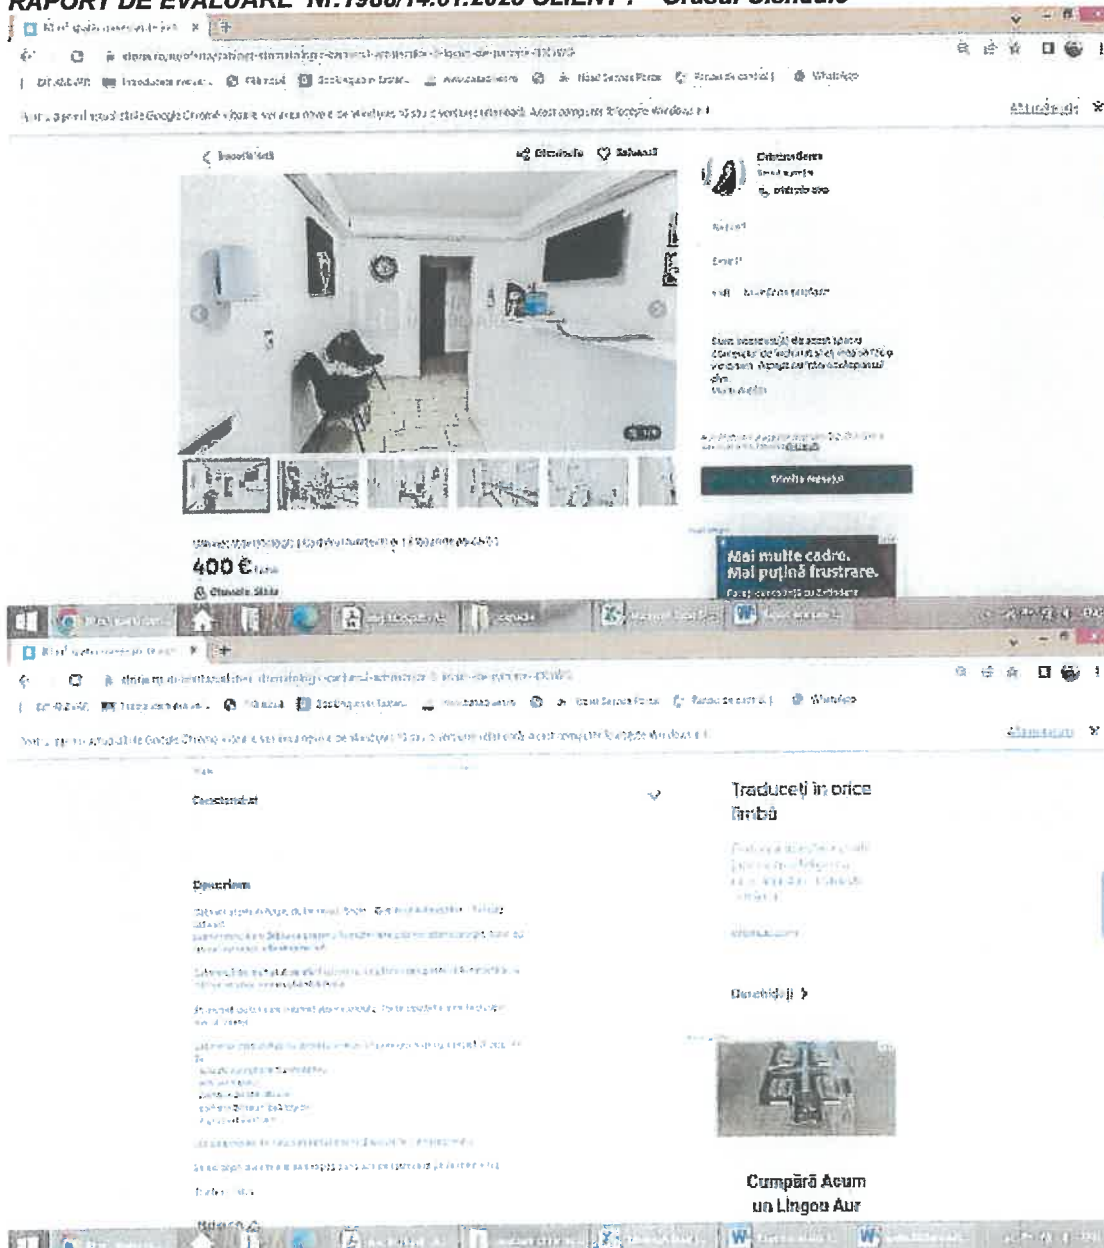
RAPORT DE EVALUARE Nr.1988/14.01.2020 CLIENT : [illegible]

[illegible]

Înapoi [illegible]

Distribuie

Salvează

400 €

Trimite mesaj

Mai multe cadre.
Mai puțină frustrare.

Caracteristici

Descriere

Traduceți în orice limbă

Deschideți

Cumpără Acum
un Lingou Aur

WhatsApp